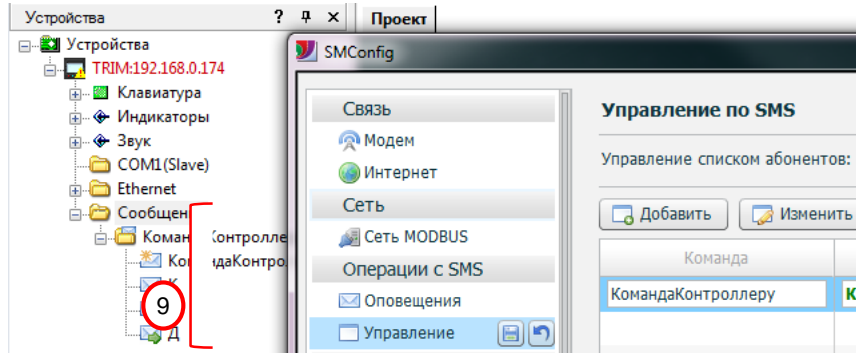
Устройства ? ✕ Проект

Устройства
TRIM:192.168.0.174
Клавиатура
Индикаторы
Звук
COM1(Slave)
Ethernet
Сообщен
Коман Контролле
КомандаКонтро
К
9
Д

SMConfig

Связь
Модем
Интернет
Сеть
Сеть MODBUS
Операции с SMS
Оповещения
Управление

Управление по SMS

Управление списком абонентов:

Добавить
Изменить

| Команда | |
|---|---|
| КомандаКонтроллеру | К |